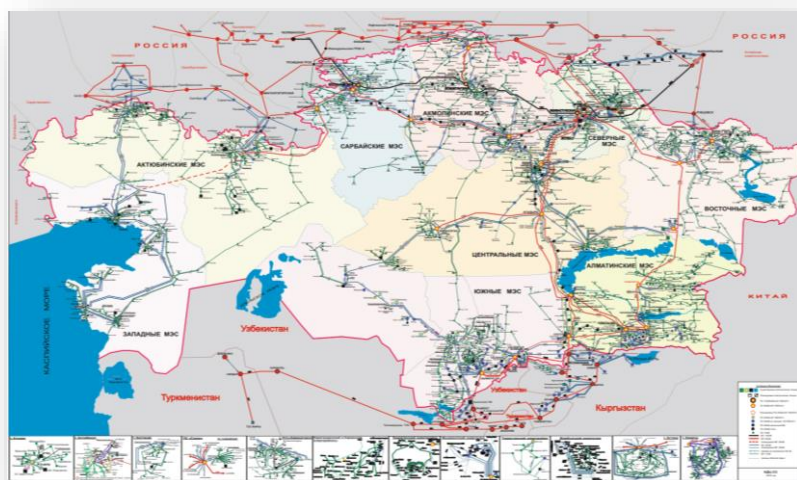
РОССИЯ

РОССИЯ

АКМОЛИНСКИЕ МЭС

САРБАЙСКИЕ МЭС

СЕВЕРНЫЕ МЭС

АКТЮБИНСКИЕ МЭС

ВОСТОЧНЫЕ МЭС

ЦЕНТРАЛЬНЫЕ МЭС

АЛМАТИНСКИЕ МЭС

КАСПИЙСКОЕ МОРЕ

ЮЖНЫЕ МЭС

КИТАЙ

ЗАПАДНЫЕ МЭС

Узбекистан

Туркменистан

Узбекистан

Кыргызстан